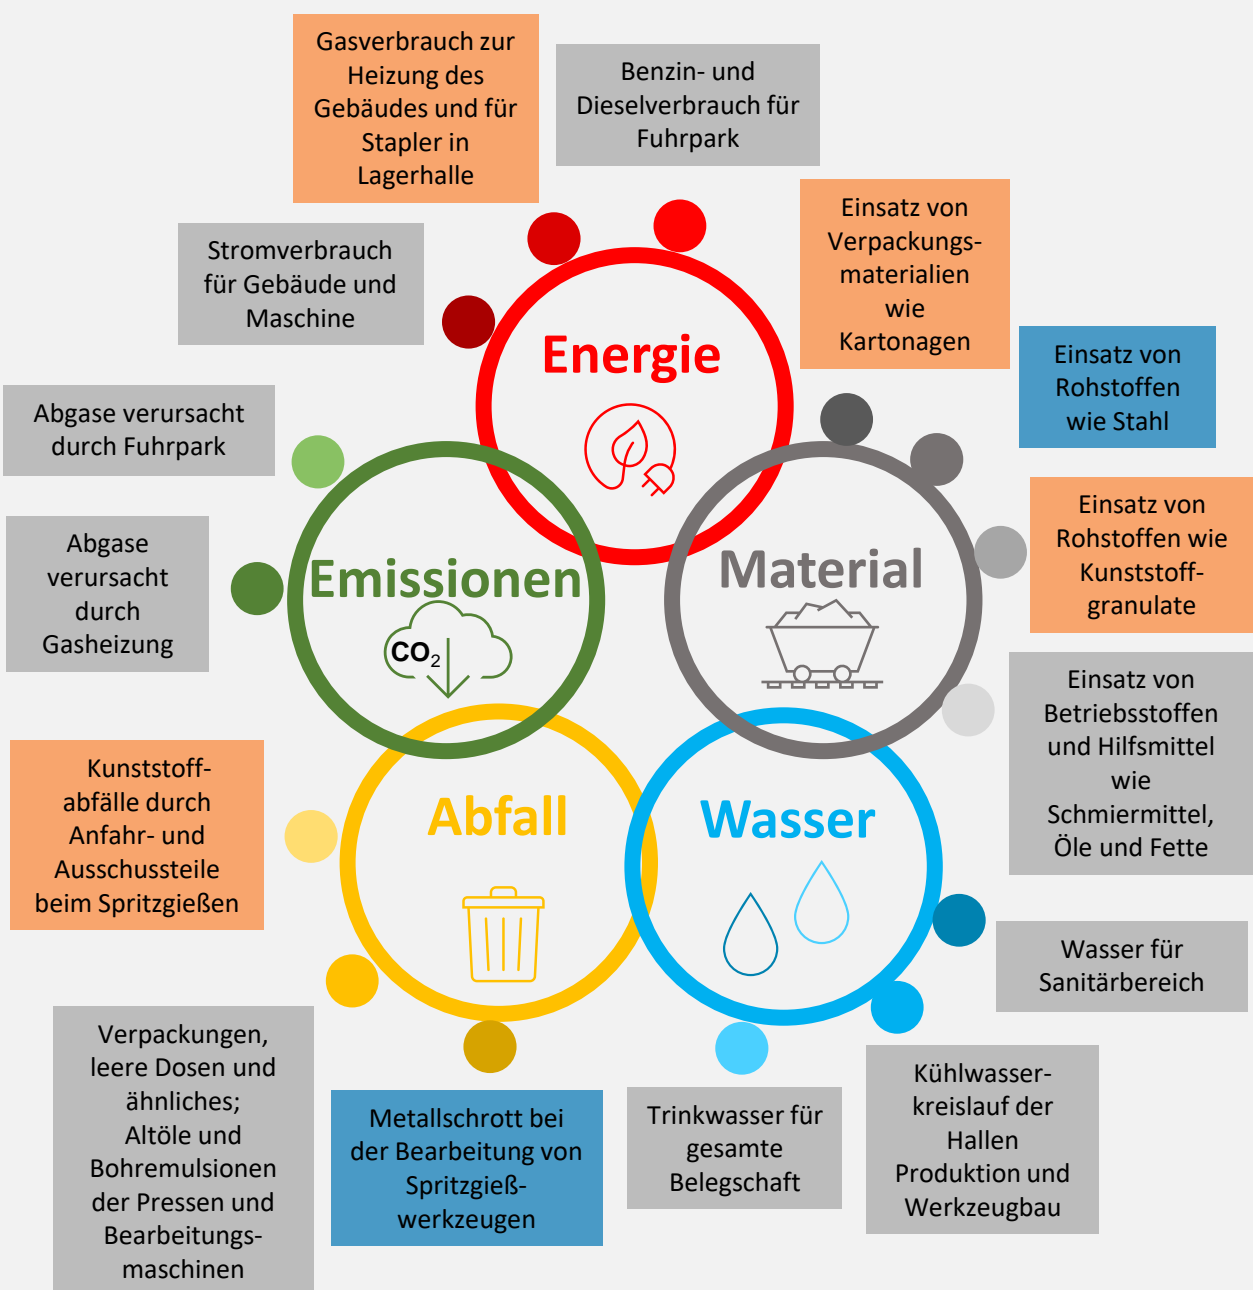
Gasverbrauch zur Heizung des Gebäudes und für Stapler in Lagerhalle

Benzin- und Dieselverbrauch für Fuhrpark

Stromverbrauch für Gebäude und Maschine

Einsatz von Verpackungsmaterialien wie Kartonagen

Energie

Einsatz von Rohstoffen wie Stahl

Abgase verursacht durch Fuhrpark

Einsatz von Rohstoffen wie Kunststoffgranulate

Abgase verursacht durch Gasheizung

Emissionen

$CO_2$

Material

Einsatz von Betriebsstoffen und Hilfsmittel wie Schmiermittel, Öle und Fette

Kunststoffabfälle durch Anfahr- und Ausschussteile beim Spritzgießen

Abfall

Wasser

Wasser für Sanitärbereich

Verpackungen, leere Dosen und ähnliches; Altöle und Bohremulsionen der Pressen und Bearbeitungsmaschinen

Metallschrott bei der Bearbeitung von Spritzgießwerkzeugen

Trinkwasser für gesamte Belegschaft

Kühlwasserkreislauf der Hallen Produktion und Werkzeugbau